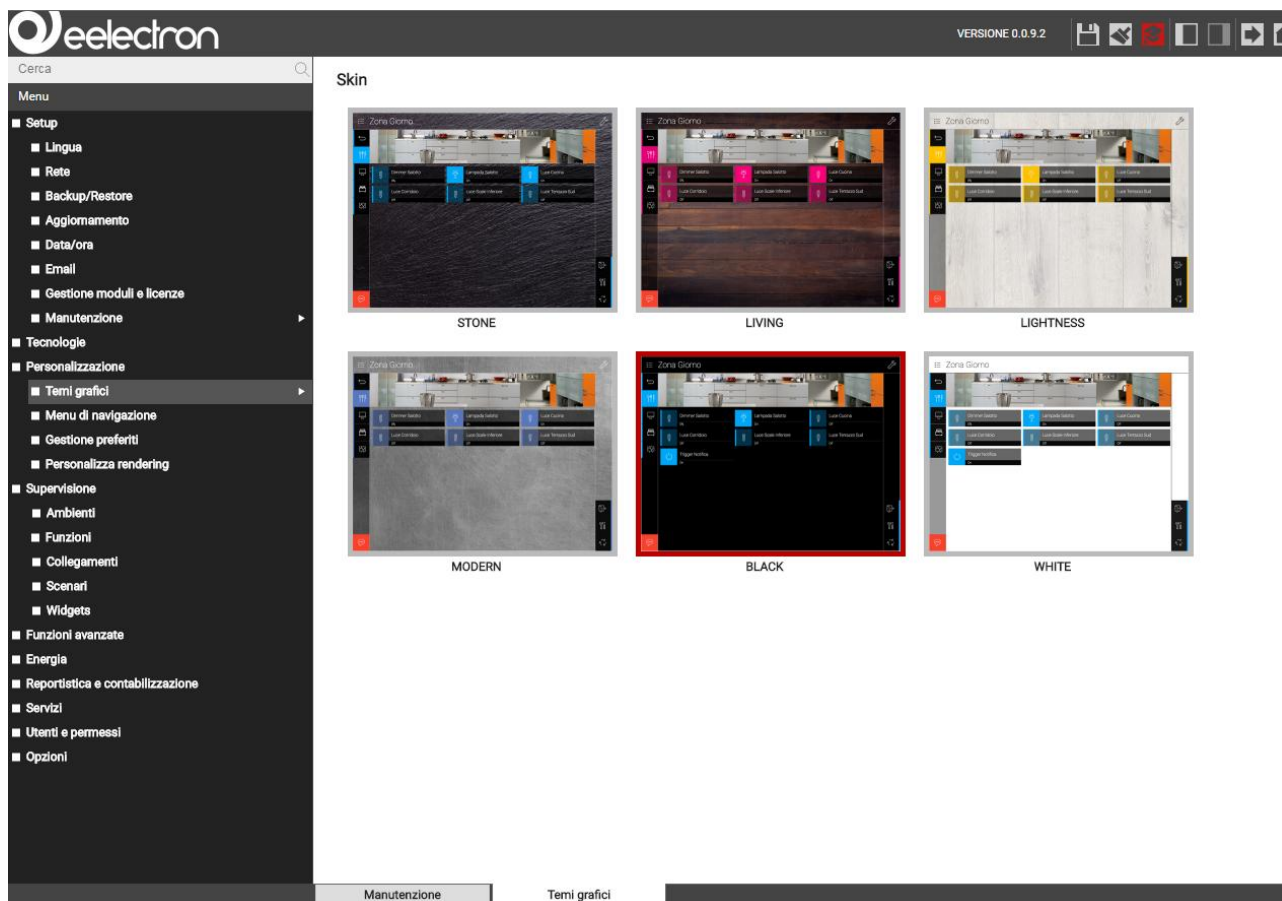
eelectron

VERSIONE 0.0.9.2

Cerca

Menu

■ Setup
■ Lingua
■ Rete
■ Backup/Restore
■ Aggiornamento
■ Data/ora
■ Email
■ Gestione moduli e licenze
■ Manutenzione
■ Tecnologie
■ Personalizzazione
■ Temi grafici
■ Menu di navigazione
■ Gestione preferiti
■ Personalizza rendering
■ Supervisione
■ Ambienti
■ Funzioni
■ Collegamenti
■ Scenari
■ Widgets
■ Funzioni avanzate
■ Energia
■ Reportistica e contabilizzazione
■ Servizi
■ Utenti e permessi
■ Opzioni

Skin

Zona Giorno

STONE

Zona Giorno

LIVING

Zona Giorno

LIGHTNESS

Zona Giorno

MODERN

Zona Giorno

BLACK

Zona Giorno

WHITE

Manutenzione
Temi grafici